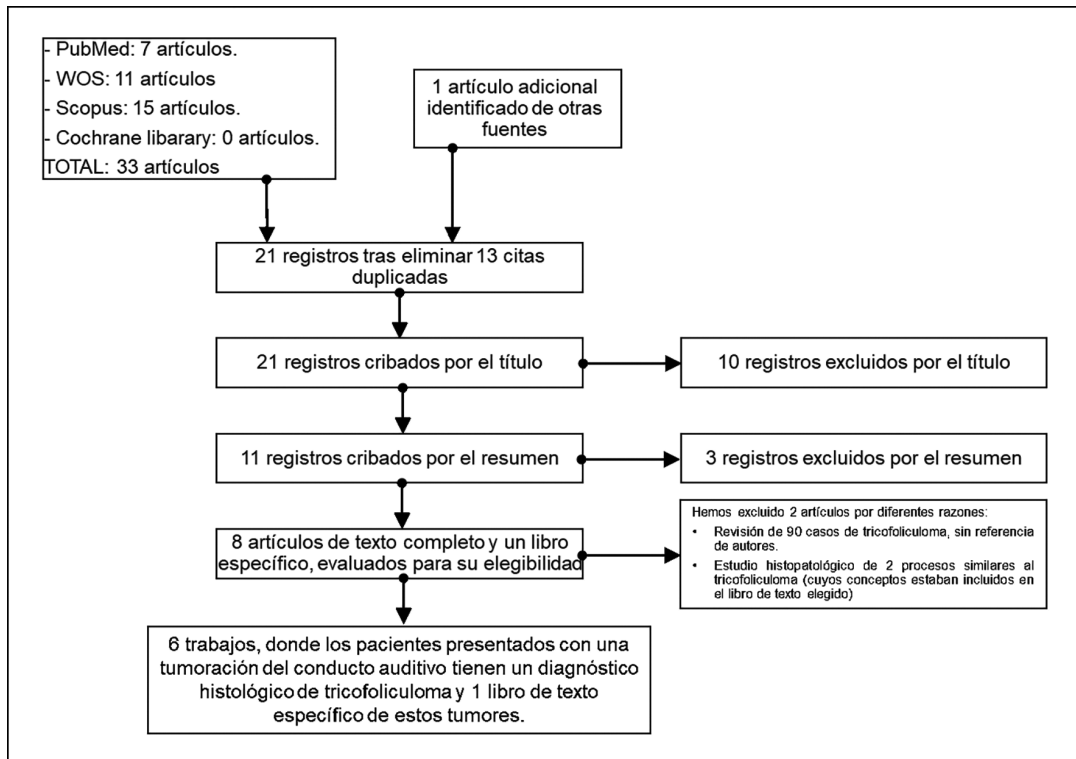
- PubMed: 7 artículos.
- WOS: 11 artículos
- Scopus: 15 artículos.
- Cochrane libarary: 0 artículos.
TOTAL: 33 artículos

1 artículo adicional identificado de otras fuentes

21 registros tras eliminar 13 citas duplicadas

21 registros cribados por el título

10 registros excluidos por el título

11 registros cribados por el resumen

3 registros excluidos por el resumen

8 artículos de texto completo y un libro específico, evaluados para su elegibilidad

Hemos excluido 2 artículos por diferentes razones:
• Revisión de 90 casos de tricofoliculoma, sin referencia de autores.
• Estudio histopatológico de 2 procesos similares al tricofoliculoma (cuyos conceptos estaban incluidos en el libro de texto elegido)

6 trabajos, donde los pacientes presentados con una tumoración del conducto auditivo tienen un diagnóstico histológico de tricofoliculoma y 1 libro de texto específico de estos tumores.